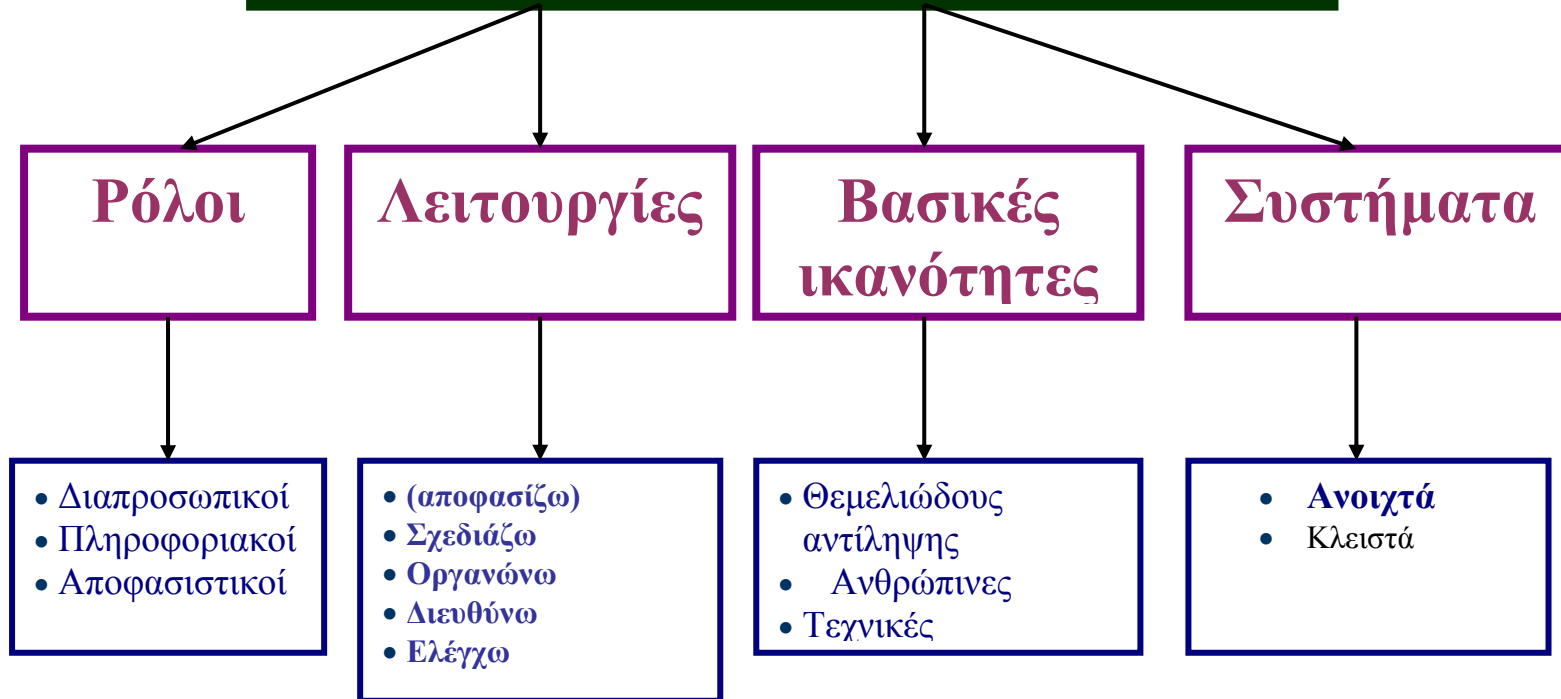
Ρόλοι

Λειτουργίες

Βασικές ικανότητες

Συστήματα

• Διαπροσωπικοί
• Πληροφοριακοί
• Αποφασιστικοί

• (αποφασίζω)
• Σχεδιάζω
• Οργανώνω
• Διευθύνω
• Ελέγχω

• Θεμελιώδους αντίληψης
• Ανθρώπινες
• Τεχνικές

• Ανοιχτά
• Κλειστά